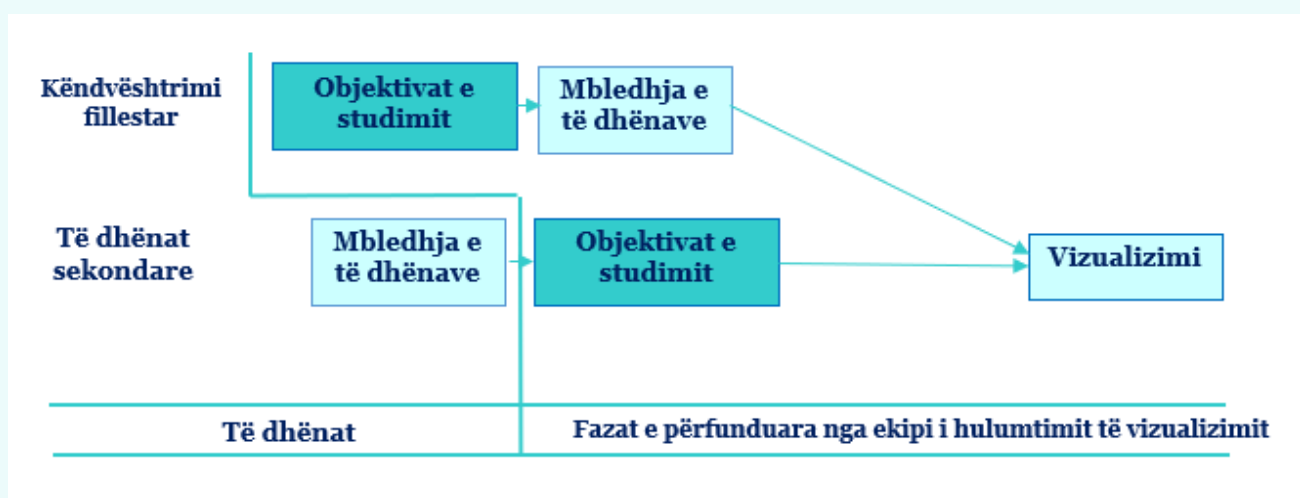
Këndvështrimi fillestar

Objektivat e studimit

Mbledhja e të dhënave

Të dhënat sekondare

Mbledhja e të dhënave

Objektivat e studimit

Vizualizimi

Të dhënat

Fazat e përfunduara nga ekipi i hulumtimit të vizualizimit